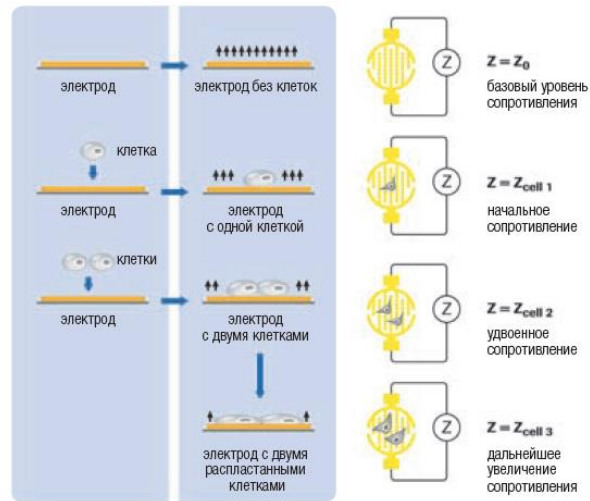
электрод

электрод без клеток

Z

$Z = Z_0$

базовый уровень сопротивления

клетка

электрод

электрод с одной клеткой

Z

$Z = Z_{cell\ 1}$

начальное сопротивление

клетки

электрод

электрод с двумя клетками

Z

$Z = Z_{cell\ 2}$

удвоенное сопротивление

электрод с двумя распластанными клетками

Z

$Z = Z_{cell\ 3}$

дальнейшее увеличение сопротивления